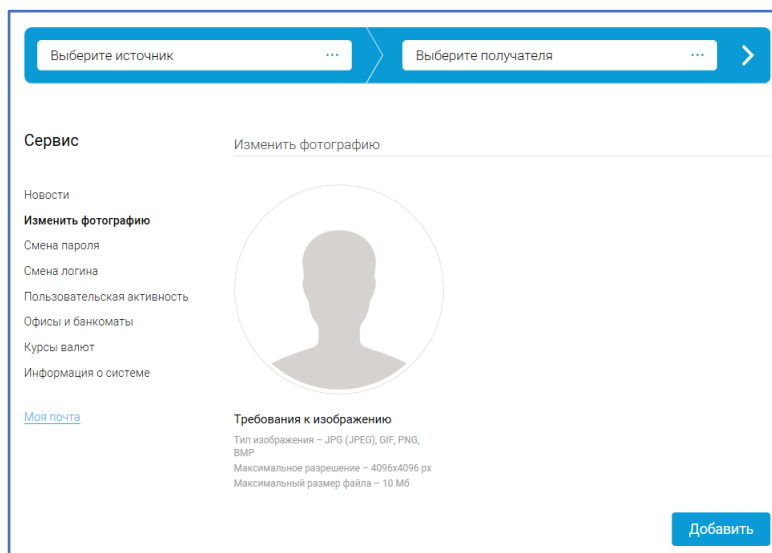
Выберите источник ···

Выберите получателя ···

Сервис

Новости
Изменить фотографию
Смена пароля
Смена логина
Пользовательская активность
Офисы и банкоматы
Курсы валют
Информация о системе

Моя почта

Изменить фотографию

Требования к изображению
Тип изображения – JPG (JPEG), GIF, PNG, BMP
Максимальное разрешение – 4096x4096 px
Максимальный размер файла – 10 Мб

Добавить